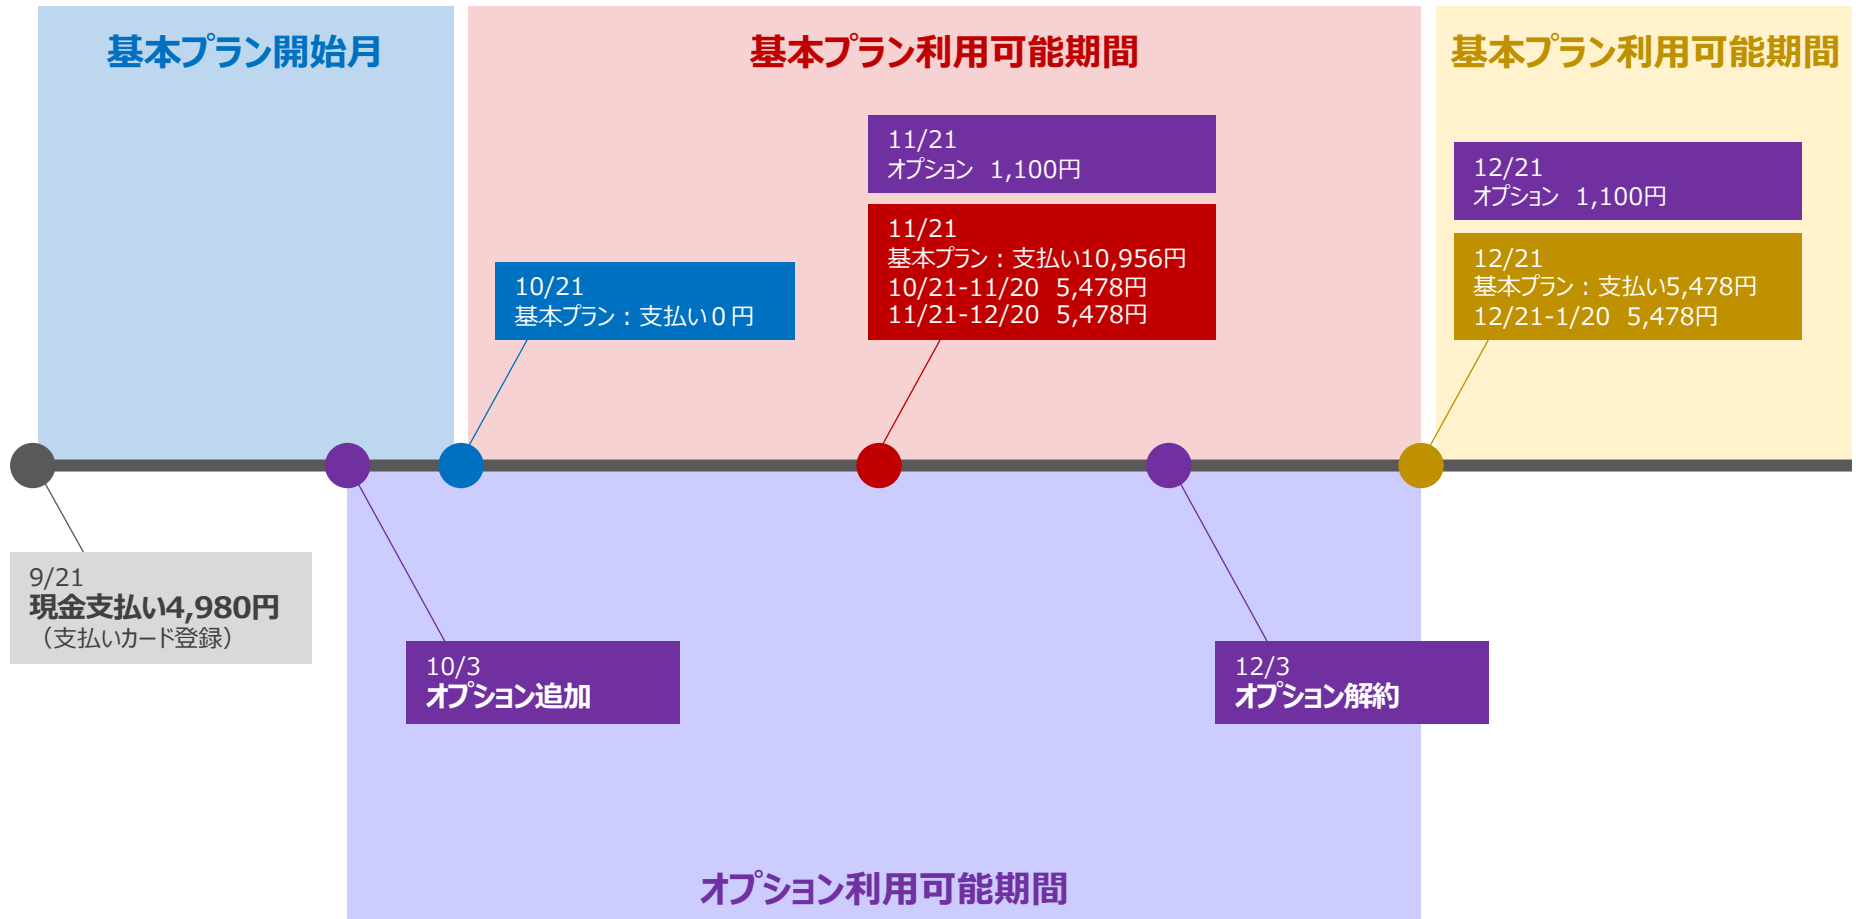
基本プラン開始月

基本プラン利用可能期間

基本プラン利用可能期間

11/21
オプション 1,100円

12/21
オプション 1,100円

11/21
基本プラン：支払い10,956円
10/21-11/20 5,478円
11/21-12/20 5,478円

12/21
基本プラン：支払い5,478円
12/21-1/20 5,478円

10/21
基本プラン：支払い０円

9/21
現金支払い4,980円
（支払いカード登録）

10/3
オプション追加

12/3
オプション解約

オプション利用可能期間